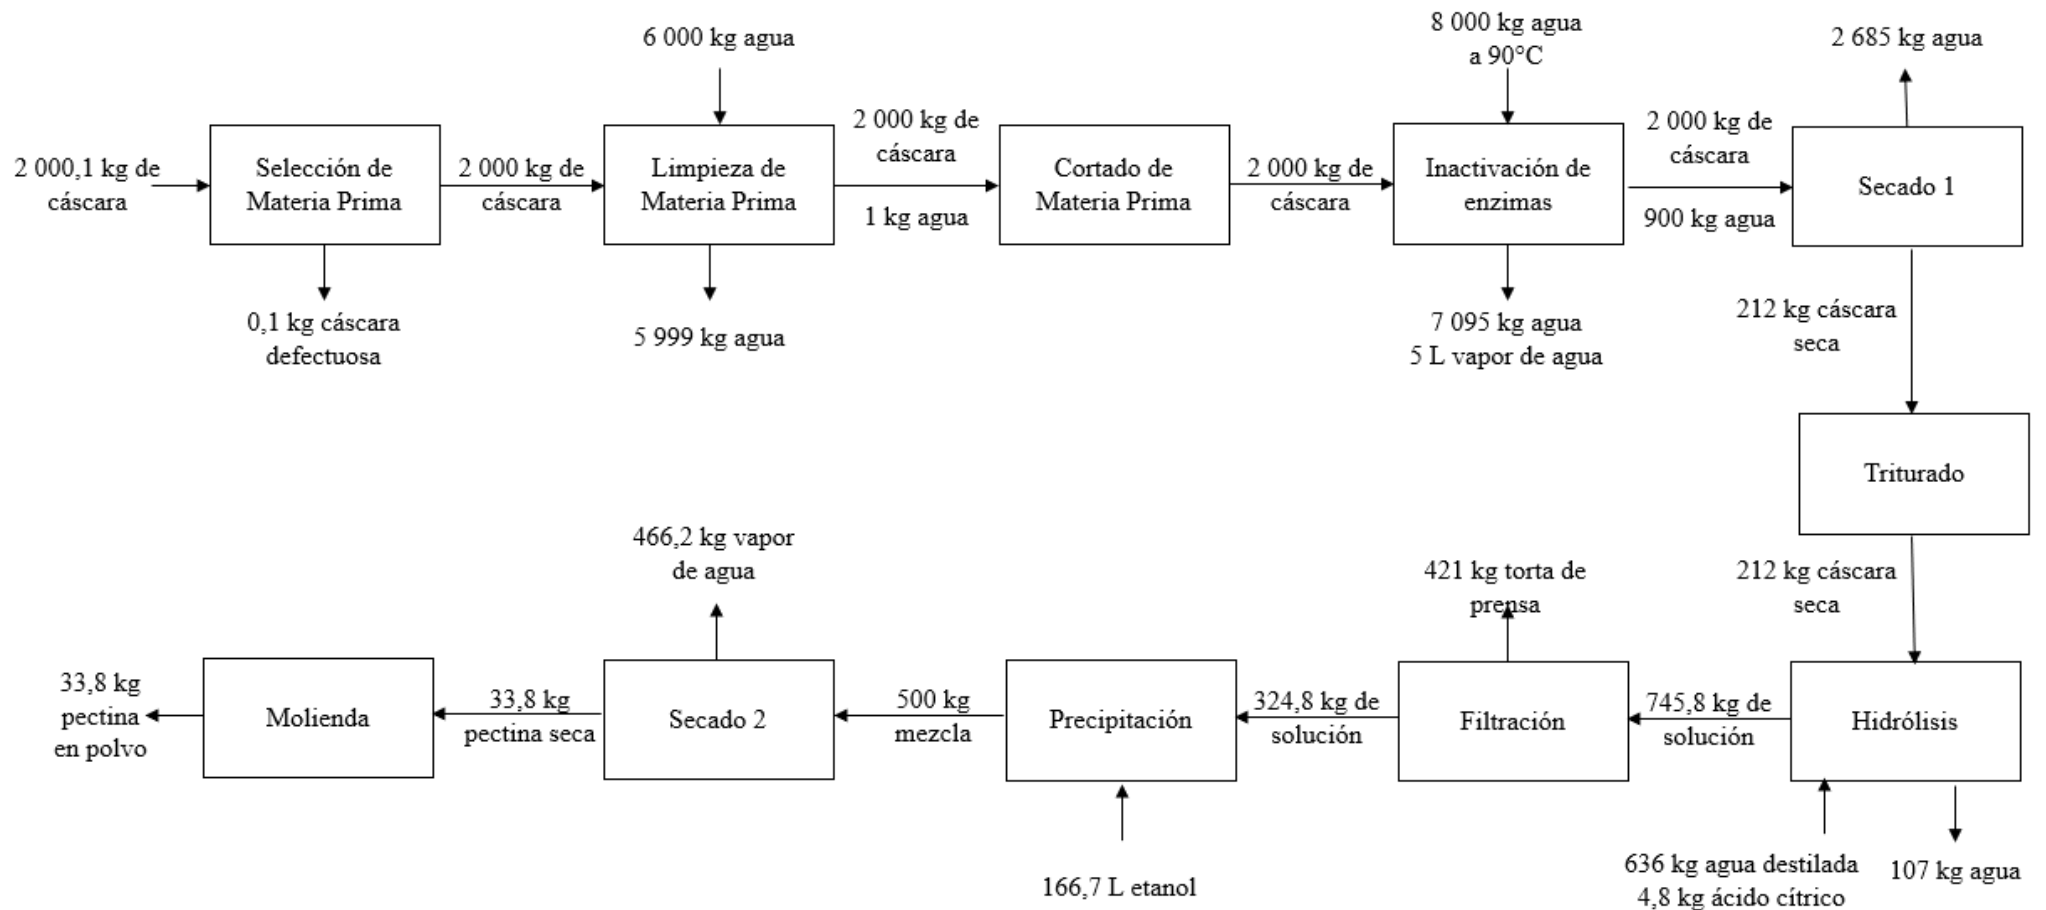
2 000,1 kg de cáscara

Selección de Materia Prima

0,1 kg cáscara defectuosa

2 000 kg de cáscara

6 000 kg agua

Limpieza de Materia Prima

5 999 kg agua

2 000 kg de cáscara

1 kg agua

Cortado de Materia Prima

2 000 kg de cáscara

8 000 kg agua a 90°C

Inactivación de enzimas

7 095 kg agua
5 L vapor de agua

2 000 kg de cáscara

900 kg agua

2 685 kg agua

Secado 1

212 kg cáscara seca

Triturado

212 kg cáscara seca

Hidrólisis

636 kg agua destilada
4,8 kg ácido cítrico

107 kg agua

745,8 kg de solución

421 kg torta de prensa

Filtración

324,8 kg de solución

Precipitación

166,7 L etanol

500 kg mezcla

466,2 kg vapor de agua

Secado 2

33,8 kg pectina seca

Molienda

33,8 kg pectina en polvo